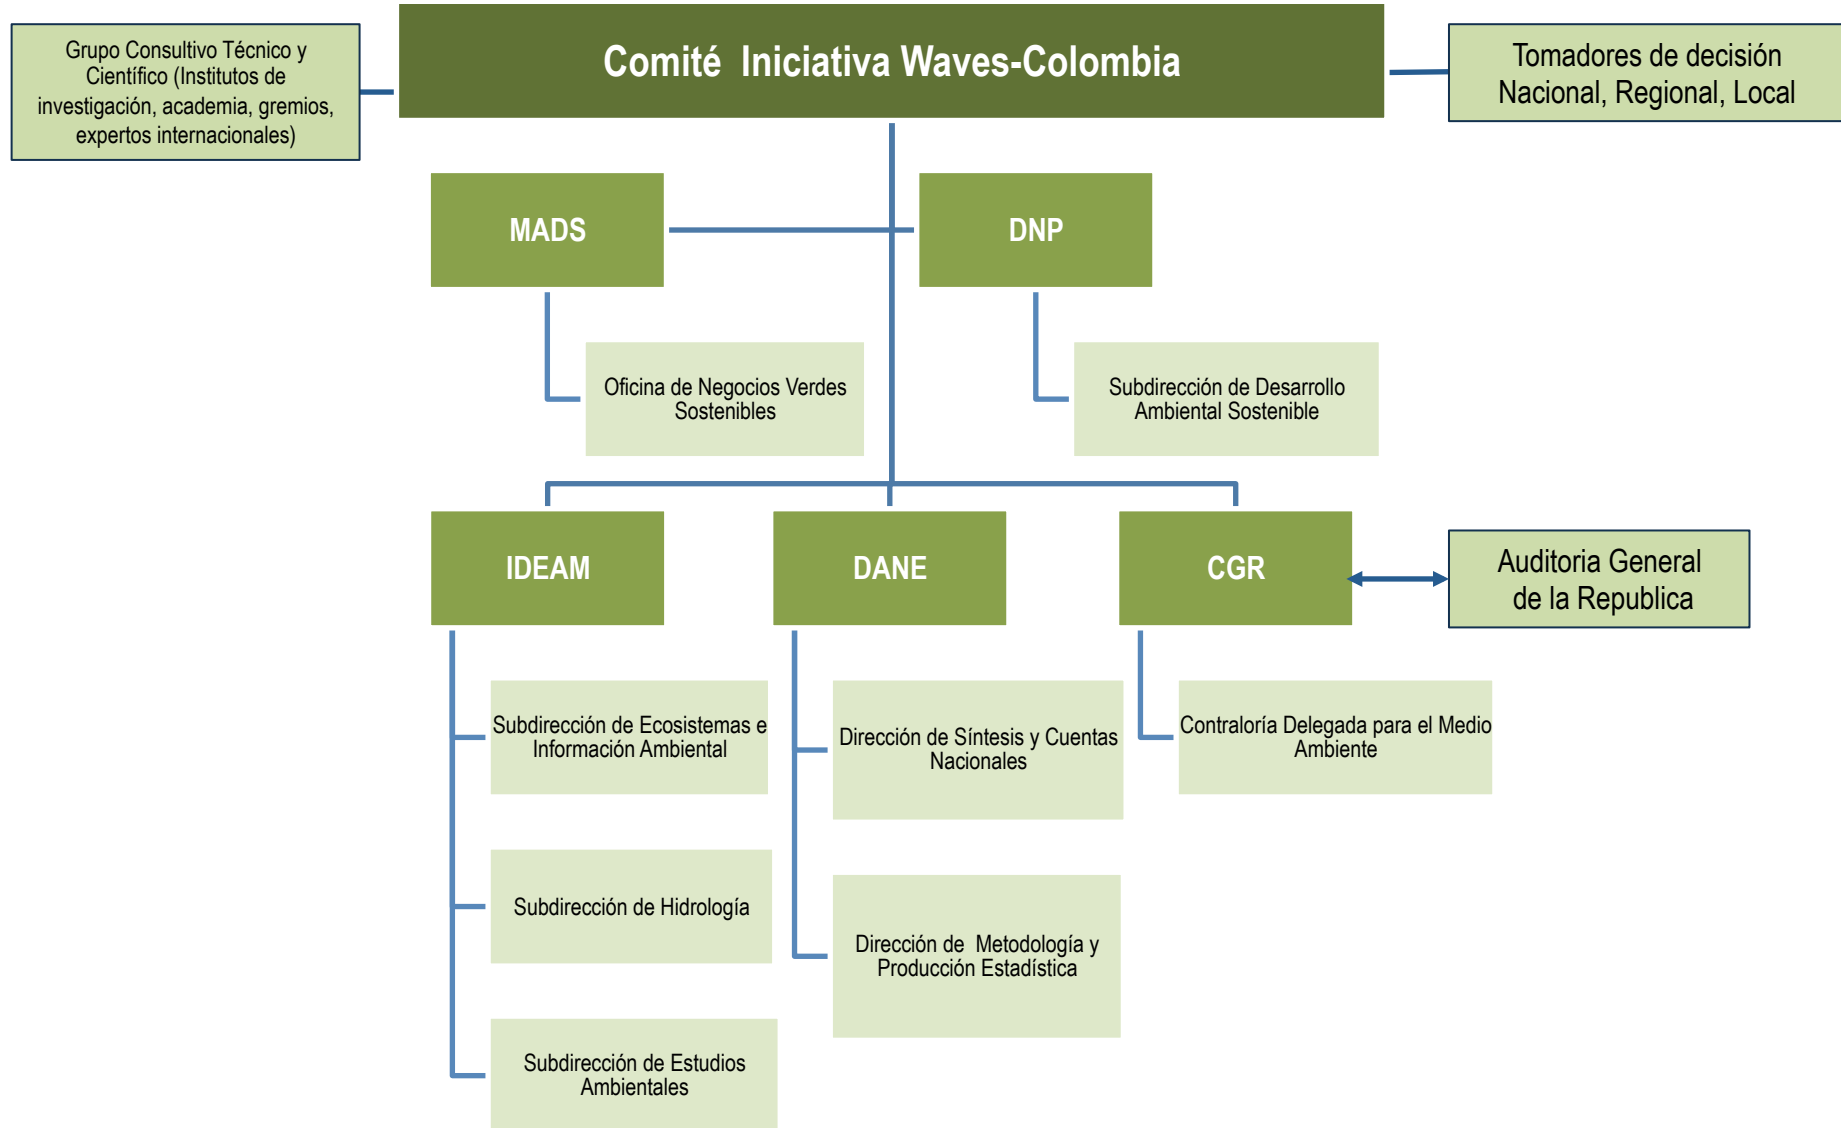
Grupo Consultivo Técnico y Científico (Institutos de investigación, academia, gremios, expertos internacionales)

Comité Iniciativa Waves-Colombia

Tomadores de decisión Nacional, Regional, Local

MADS

DNP

Oficina de Negocios Verdes Sostenibles

Subdirección de Desarrollo Ambiental Sostenible

IDEAM

DANE

CGR

Auditoria General de la Republica

Subdirección de Ecosistemas e Información Ambiental

Dirección de Síntesis y Cuentas Nacionales

Contraloría Delegada para el Medio Ambiente

Subdirección de Hidrología

Dirección de Metodología y Producción Estadística

Subdirección de Estudios Ambientales